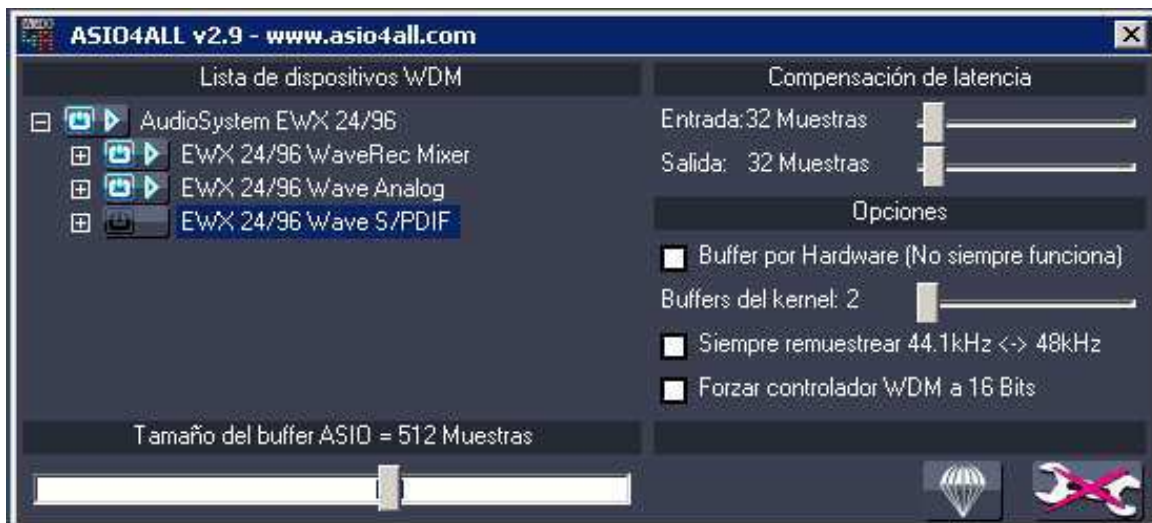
ASIO4ALL v2.9 - www.asio4all.com

Lista de dispositivos WDM

AudioSystem EWX 24/96
EWX 24/96 WaveRec Mixer
EWX 24/96 Wave Analog
EWX 24/96 Wave S/PDIF

Compensación de latencia

Entrada:32 Muestras
Salida: 32 Muestras

Opciones

Buffer por Hardware (No siempre funciona)
Buffers del kernel: 2
Siempre remuestrear 44.1kHz <-> 48kHz
Forzar controlador WDM a 16 Bits

Tamaño del buffer ASIO = 512 Muestras